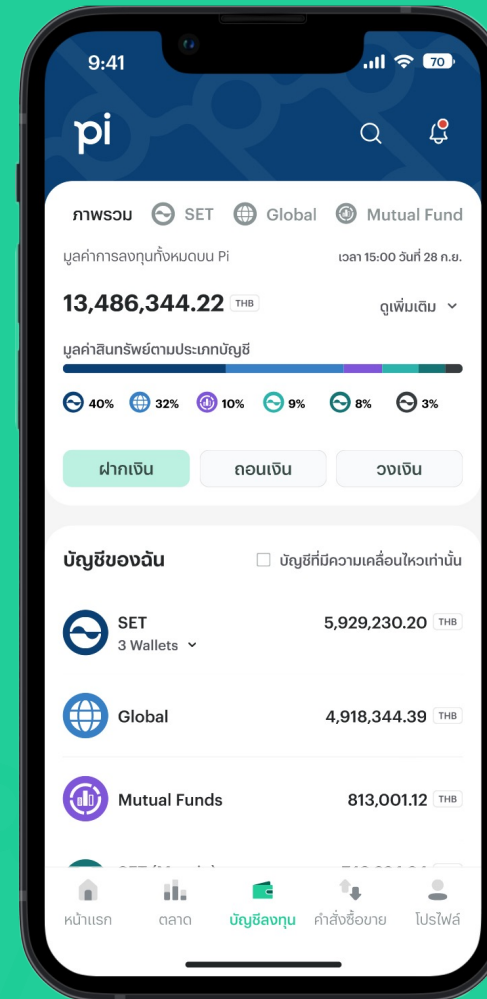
9:41

70

pi

ภาพรวม SET Global Mutual Fund

มูลค่าการลงทุนทั้งหมดบน Pi

เวลา 15:00 วันที่ 28 ก.ย.

13,486,344.22 THB

ดูเพิ่มเติม

มูลค่าสินทรัพย์ตามประเภทบัญชี

40% 32% 10% 9% 8% 3%

ฝากเงิน ถอนเงิน วงเงิน

บัญชีของฉัน

บัญชีที่มีความเคลื่อนไหวเท่านั้น

SET
3 Wallets
5,929,230.20 THB

Global
4,918,344.39 THB

Mutual Funds
813,001.12 THB

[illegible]

หน้าแรก ตลาด บัญชีลงทุน คำสั่งซื้อขาย โปรไฟล์